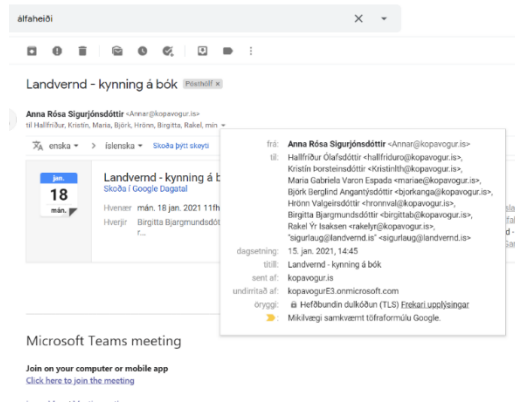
álfaheiði

Landvernd - kynning á bók Pósthólf ×

Anna Rósa Sigurjónsdóttir <Annar@kopavogur.is>
til Hallfríður, Kristín, María, Björk, Hrönn, Birgitta, Rakel, mér

enska › íslenska Skoða þýtt skeyti

jan.
18
mán.

Landvernd - kynning á b
Skoða í Google Dagatal

Hvenær mán. 18 jan. 2021 11fh
Hverjir Birgitta Bjargmundsdót

frá: Anna Rósa Sigurjónsdóttir <Annar@kopavogur.is>
til: Hallfríður Ólafsdóttir <hallfriduro@kopavogur.is>, Kristín Þorsteinsdóttir <Kristinth@kopavogur.is>, María Gabriela Varon Espada <mariae@kopavogur.is>, Björk Berglind Angantýsdóttir <bjorkanga@kopavogur.is>, Hrönn Valgeirsdóttir <hronnval@kopavogur.is>, Birgitta Bjargmundsdóttir <birgittab@kopavogur.is>, Rakel Ýr Isaksen <rakelyr@kopavogur.is>, "sigurlaug@landvernd.is" <sigurlaug@landvernd.is>
dagsetning: 15. jan. 2021, 14:45
titill: Landvernd - kynning á bók
sent af: kopavogur.is
undirritað af: kopavogurE3.onmicrosoft.com
öryggi: Hefðbundin dulkóðun (TLS) Frekari upplýsingar
Mikilvægi samkvæmt töfraformúlu Google.

Microsoft Teams meeting

Join on your computer or mobile app
Click here to join the meeting